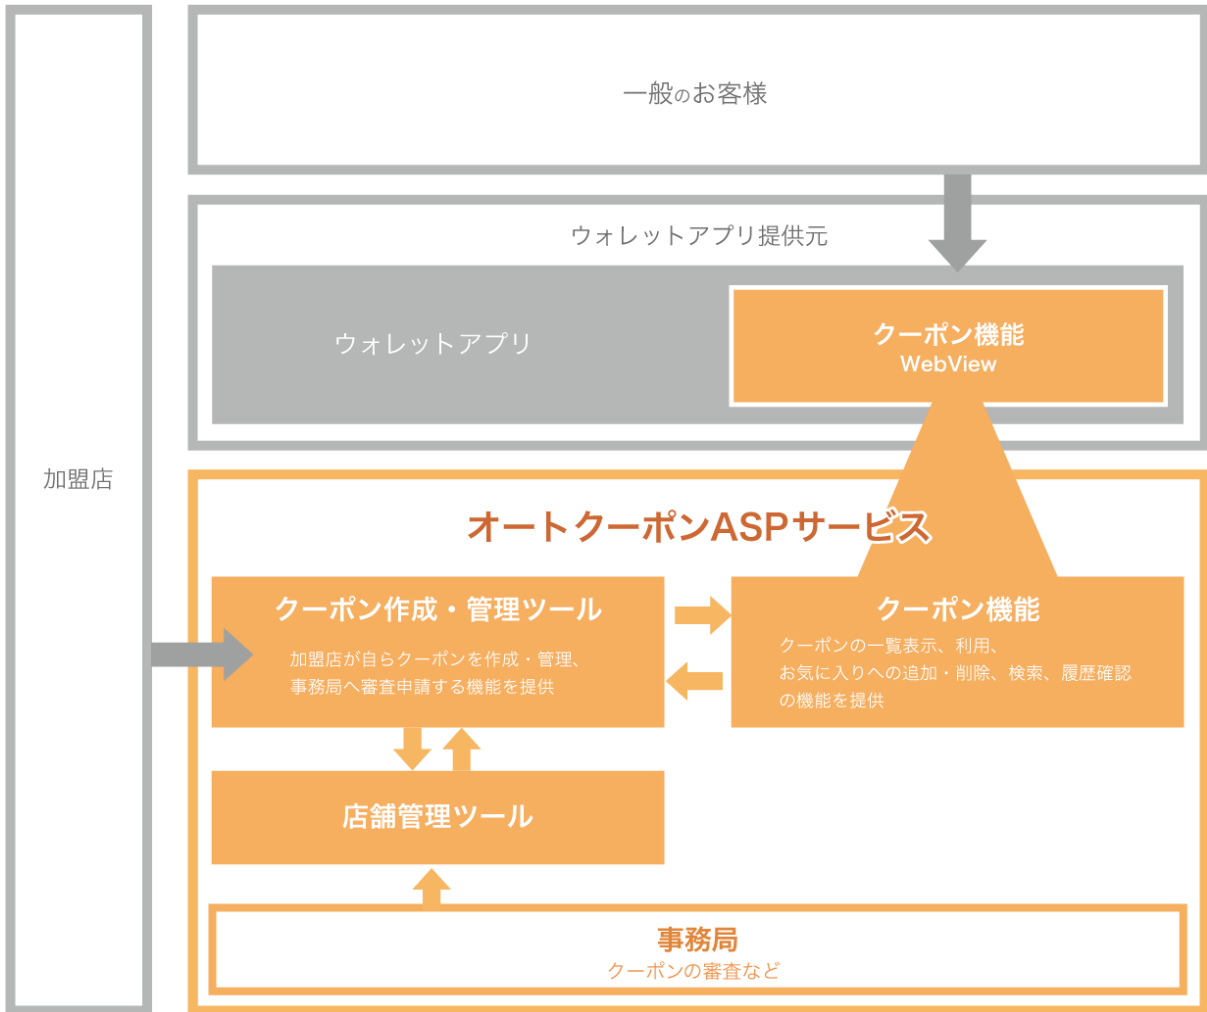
一般のお客様

ウォレットアプリ提供元

ウォレットアプリ

クーポン機能
WebView

加盟店

オートクーポンASPサービス

クーポン作成・管理ツール
加盟店が自らクーポンを作成・管理、事務局へ審査申請する機能を提供

クーポン機能
クーポンの一覧表示、利用、お気に入りへの追加・削除、検索、履歴確認の機能を提供

店舗管理ツール

事務局
クーポンの審査など